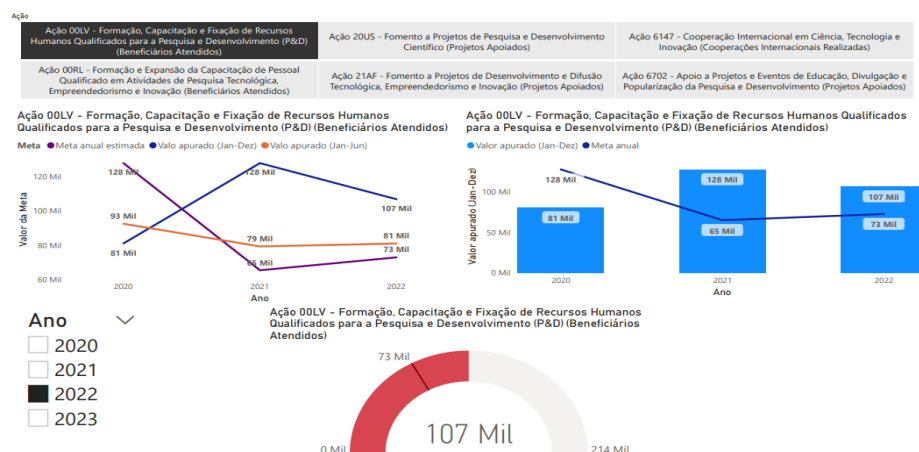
Ação

Ação 00LV - Formação, Capacitação e Fixação de Recursos Humanos Qualificados para a Pesquisa e Desenvolvimento (P&D) (Beneficiários Atendidos)

Ação 20US - Fomento a Projetos de Pesquisa e Desenvolvimento Científico (Projetos Apoiados)

Ação 6147 - Cooperação Internacional em Ciência, Tecnologia e Inovação (Cooperações Internacionais Realizadas)

Ação 00RL - Formação e Expansão da Capacitação de Pessoal Qualificado em Atividades de Pesquisa Tecnológica, Empreendedorismo e Inovação (Beneficiários Atendidos)

Ação 21AF - Fomento a Projetos de Desenvolvimento e Difusão Tecnológica, Empreendedorismo e Inovação (Projetos Apoiados)

Ação 6702 - Apoio a Projetos e Eventos de Educação, Divulgação e Popularização da Pesquisa e Desenvolvimento (Projetos Apoiados)

Ação 00LV - Formação, Capacitação e Fixação de Recursos Humanos Qualificados para a Pesquisa e Desenvolvimento (P&D) (Beneficiários Atendidos)

Meta ● Meta anual estimada ● Valo apurado (Jan-Dez) ● Valor apurado (Jan-Jun)

120 Mil
100 Mil
80 Mil
60 Mil
Valor da Meta
128 Mil
93 Mil
81 Mil
128 Mil
79 Mil
65 Mil
107 Mil
81 Mil
73 Mil
2020
2021
2022
Ano

Ação 00LV - Formação, Capacitação e Fixação de Recursos Humanos Qualificados para a Pesquisa e Desenvolvimento (P&D) (Beneficiários Atendidos)

● Valor apurado (Jan-Dez) ● Meta anual

100 Mil
50 Mil
0 Mil
Valor apurado (Jan-Dez)
128 Mil
81 Mil
128 Mil
65 Mil
107 Mil
73 Mil
2020
2021
2022
Ano

Ano
2020
2021
2022
2023

Ação 00LV - Formação, Capacitação e Fixação de Recursos Humanos Qualificados para a Pesquisa e Desenvolvimento (P&D) (Beneficiários Atendidos)

73 Mil
107 Mil
0 Mil
214 Mil